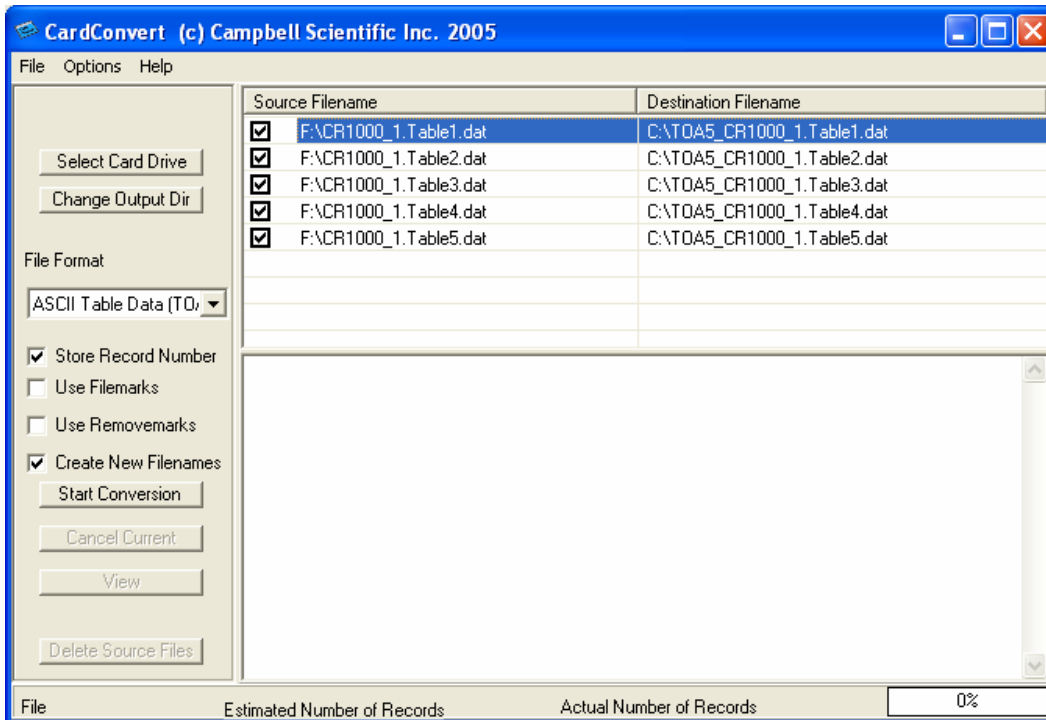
CardConvert (c) Campbell Scientific Inc. 2005

File Options Help

Select Card Drive

Change Output Dir

File Format

ASCII Table Data (TO/

Store Record Number

Use Filemarks

Use Removemarks

Create New Filenames

Start Conversion

Cancel Current

View

Delete Source Files

| Source Filename | Destination Filename |
|---|---|
| F:\CR1000_1.Table1.dat | C:\TOA5_CR1000_1.Table1.dat |
| F:\CR1000_1.Table2.dat | C:\TOA5_CR1000_1.Table2.dat |
| F:\CR1000_1.Table3.dat | C:\TOA5_CR1000_1.Table3.dat |
| F:\CR1000_1.Table4.dat | C:\TOA5_CR1000_1.Table4.dat |
| F:\CR1000_1.Table5.dat | C:\TOA5_CR1000_1.Table5.dat |

File Estimated Number of Records Actual Number of Records 0%